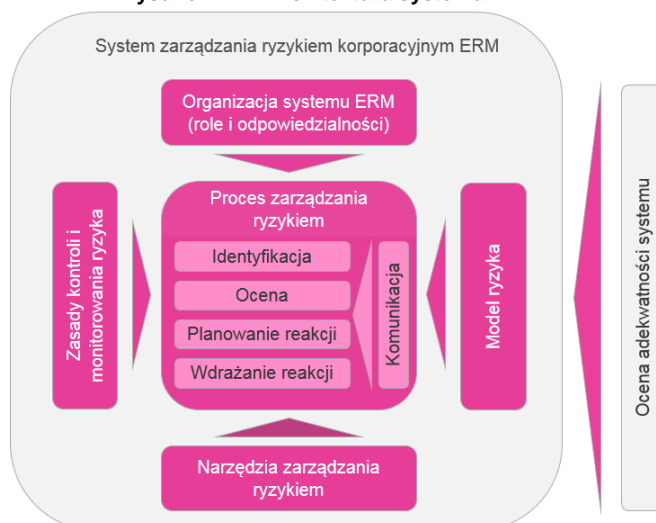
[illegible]

System zarządzania ryzykiem korporacyjnym ERM

Organizacja systemu ERM (role i odpowiedzialności)

Zasady kontroli i monitorowania ryzyka

Proces zarządzania ryzykiem

Identyfikacja

Ocena

Planowanie reakcji

Wdrażanie reakcji

Komunikacja

Model ryzyka

Narzędzia zarządzania ryzykiem

Ocena adekwatności systemu